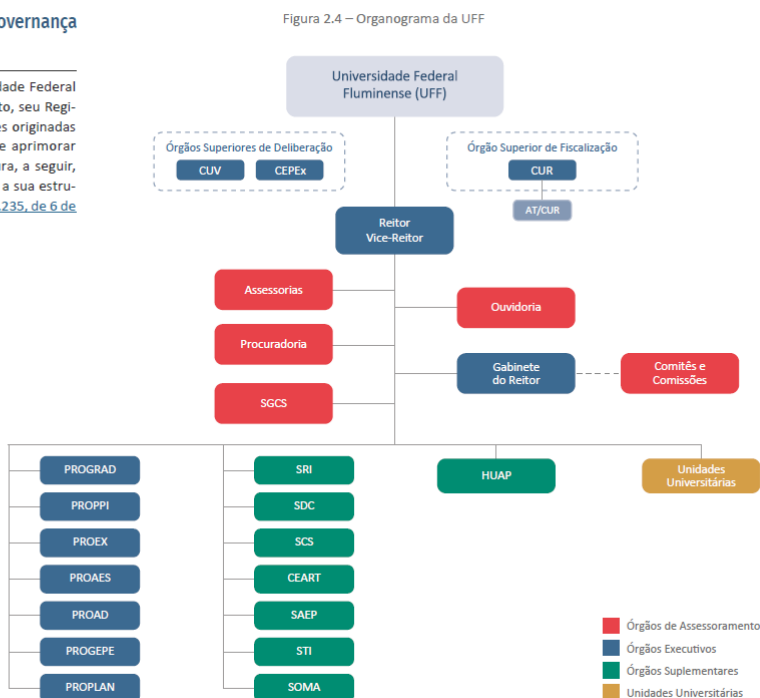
overnança

dade Federal
to, seu Regi-
es originadas
e aprimorar
ura, a seguir,
a sua estru-
235, de 6 de

Figura 2.4 – Organograma da UFF

Universidade Federal Fluminense (UFF)

Órgãos Superiores de Deliberação
CUV
CEPEx

Órgão Superior de Fiscalização
CUR
AT/CUR

Reitor
Vice-Reitor

Assessorias
Procuradoria
SGCS
Ouvidoria
Gabinete do Reitor
Comitês e Comissões

PROGRAD
PROPPI
PROEX
PROAES
PROAD
PROGEPE
PROPLAN

SRI
SDC
SCS
CEART
SAEP
STI
SOMA

HUAP

Unidades Universitárias

Órgãos de Assessoramento
Órgãos Executivos
Órgãos Suplementares
Unidades Universitárias